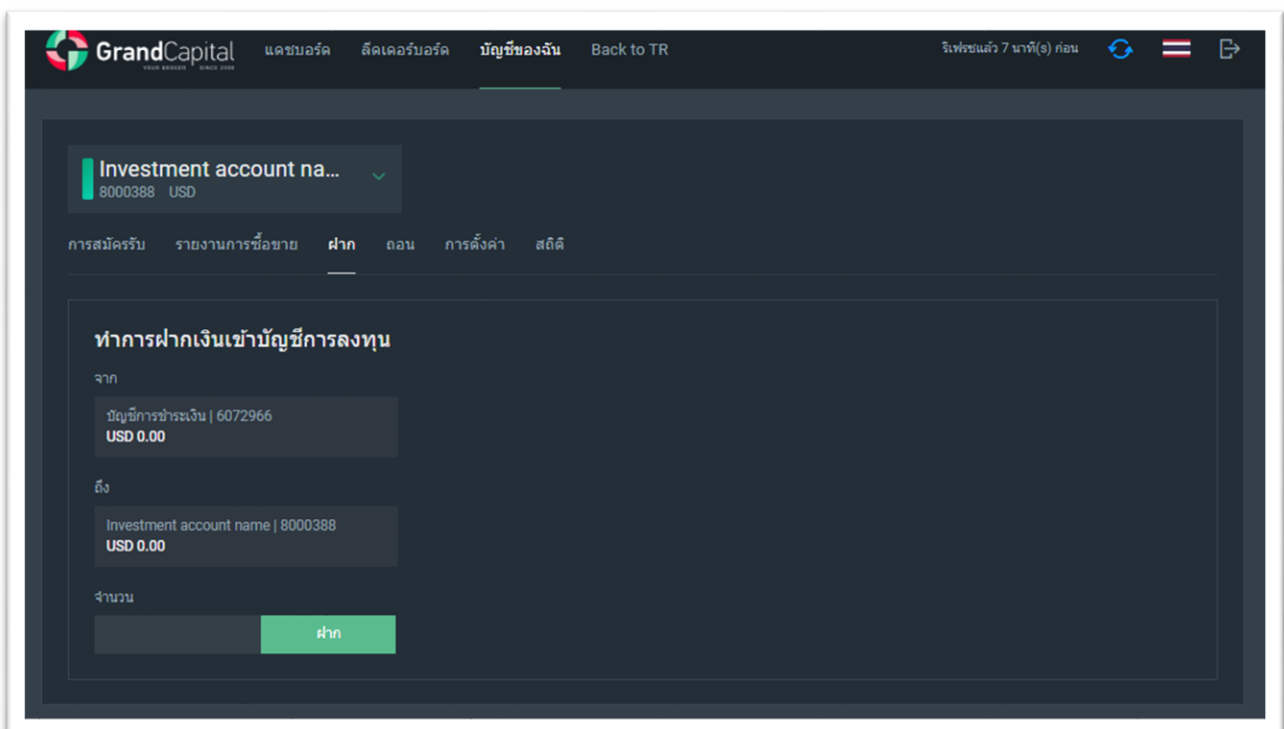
GrandCapital
YOUR BROKER SINCE 2006

แดชบอร์ด ลีดเดอร์บอร์ด บัญชีของฉัน Back to TR

รีเฟรชแล้ว 7 นาที(s) ก่อน

Investment account na...
8000388 USD

การสมัครรับ รายงานการซื้อขาย ฝาก ถอน การตั้งค่า สถิติ

ทำการฝากเงินเข้าบัญชีการลงทุน

จาก

บัญชีการชำระเงิน | 6072966
USD 0.00

ถึง

Investment account name | 8000388
USD 0.00

จำนวน

ฝาก